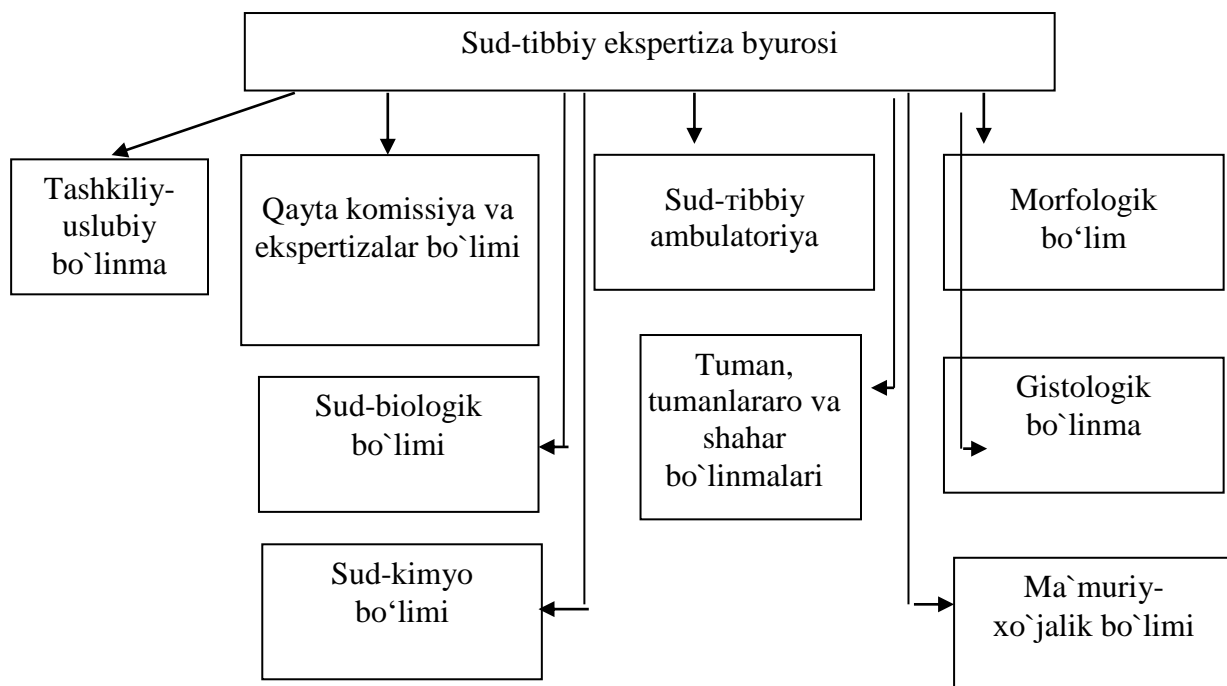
Sud-tibbiy ekspertiza byurosi

Tashkiliy-uslubiy bo`linma

Qayta komissiya va ekspertizalar bo`limi

Sud-тibbiy ambulatoriya

Morfologik bo‘lim

Sud-biologik bo`limi

Tuman, tumanlararo va shahar bo`linmalari

Gistologik bo`linma

Sud-kimyo bo‘limi

Ma`muriy-xo`jalik bo`limi